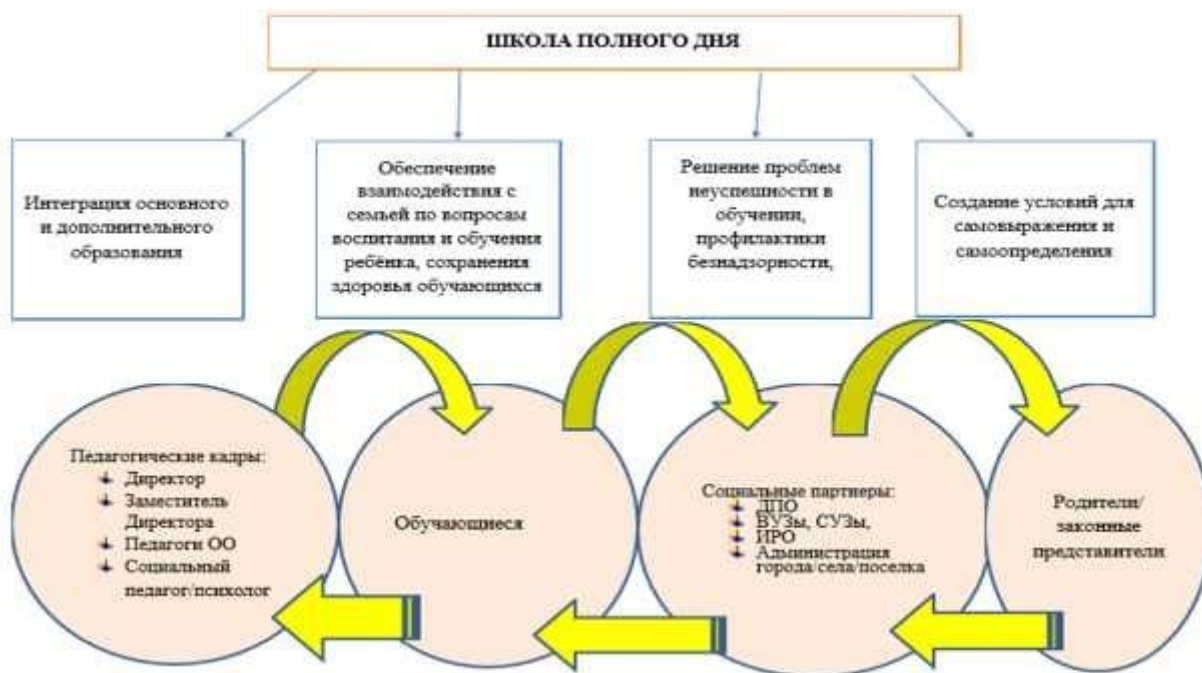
ШКОЛА ПОЛНОГО ДНЯ

Интеграция основного и дополнительного образования

Обеспечение взаимодействия с семьей по вопросам воспитания и обучения ребёнка, сохранения здоровья обучающихся

Решение проблем неуспешности в обучении, профилактики безнадзорности,

Создание условий для самовыражения и самоопределения

Педагогические кадры:
Директор
Заместитель Директора
Педагоги ОО
Социальный педагог/психолог

Обучающиеся

Социальные партнеры:
ДПО
ВУЗы, СУЗы,
ИРО
Администрация города/села/поселка

Родители/ законные представители